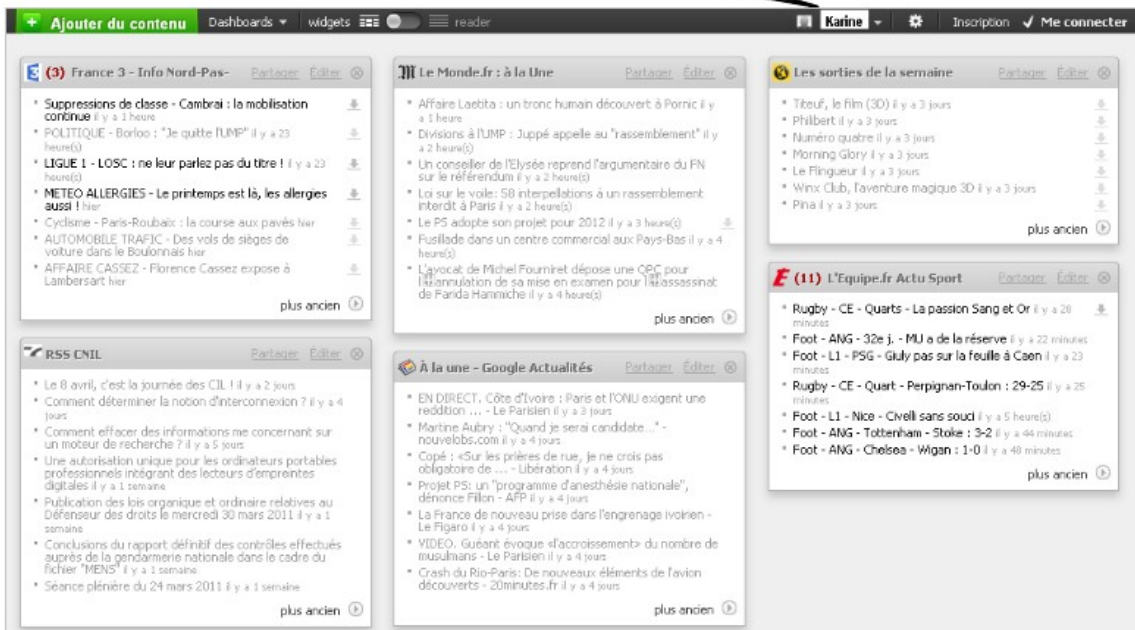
+ Ajouter du contenu   Dashboards ▾   widgets   reader   Karine ▾   Inscription   ✓ Me connecter

(3) France 3 - Info Nord-Pas-   Partager   Éditer

* Suppressions de classe - Cambrai : la mobilisation continue il y a 1 heure
* POLITIQUE - Borloo : "Je quitte l'UMP" il y a 23 heure(s)
* LIGUE 1 - LOSC : ne leur parlez pas du titre ! il y a 23 heure(s)
* METEO ALLERGIES - Le printemps est là, les allergies aussi ! hier
* Cyclisme - Paris-Roubaix : la course aux pavés hier
* AUTOMOBILE TRAFIC - Des vols de sièges de voiture dans le Boulonnais hier
* AFFAIRE CASSEZ - Florence Cassez expose à Lambersart hier

plus ancien

Le Monde.fr : à la Une   Partager   Éditer

* Affaire Laetitia : un tronc humain découvert à Pornic il y a 1 heure
* Divisions à l'UMP : Juppé appelle au "rassemblement" il y a 2 heure(s)
* Un conseiller de l'Elysée reprend l'argumentaire du FN sur le référendum il y a 2 heure(s)
* Loi sur le voile: 58 interpellations à un rassemblement interdit à Paris il y a 2 heure(s)
* Le PS adopte son projet pour 2012 il y a 3 heure(s)
* Fusillade dans un centre commercial aux Pays-Bas il y a 4 heure(s)
* L'avocat de Michel Fourniret dépose une QPC pour l'annulation de sa mise en examen pour l'assassinat de Farida Hammiche il y a 4 heure(s)

plus ancien

Les sorties de la semaine   Partager   Éditer

* Titeuf, le film (3D) il y a 3 jours
* Philibert il y a 3 jours
* Numéro quatre il y a 3 jours
* Morning Glory il y a 3 jours
* Le Flingueur il y a 3 jours
* Winx Club, l'aventure magique 3D il y a 3 jours
* Pina il y a 3 jours

plus ancien

(11) L'Equipe.fr Actu Sport   Partager   Éditer

* Rugby - CE - Quarts - La passion Sang et Or il y a 20 minutes
* Foot - ANG - 32e j. - MU a de la réserve il y a 22 minutes
* Foot - L1 - PSG - Giuly pas sur la feuille à Caen il y a 23 minutes
* Rugby - CE - Quart - Perpignan-Toulon : 29-25 il y a 25 minutes
* Foot - L1 - Nice - Civelli sans souci il y a 5 heure(s)
* Foot - ANG - Tottenham - Stoke : 3-2 il y a 44 minutes
* Foot - ANG - Chelsea - Wigan : 1-0 il y a 48 minutes

plus ancien

RSS CNIL   Partager   Éditer

* Le 8 avril, c'est la journée des CIL ! il y a 2 jours
* Comment déterminer la notion d'interconnexion ? il y a 4 jours
* Comment effacer des informations me concernant sur un moteur de recherche ? il y a 5 jours
* Une autorisation unique pour les ordinateurs portables professionnels intégrant des lecteurs d'empreintes digitales il y a 1 semaine
* Publication des lois organique et ordinaire relatives au Défenseur des droits le mercredi 30 mars 2011 il y a 1 semaine
* Conclusions du rapport définitif des contrôles effectués auprès de la gendarmerie nationale dans le cadre du fichier "MENS" il y a 1 semaine
* Séance plénière du 24 mars 2011 il y a 1 semaine

plus ancien

À la une - Google Actualités   Partager   Éditer

* EN DIRECT. Côte d'Ivoire : Paris et l'ONU exigent une reddition ... - Le Parisien il y a 3 jours
* Martine Aubry : "Quand je serai candidate..." - nouvelobs.com il y a 4 jours
* Copé : «Sur les prières de rue, je ne crois pas obligatoire de ... - Libération il y a 4 jours
* Projet PS: un "programme d'anesthésie nationale", dénonce Fillon - AFP il y a 4 jours
* La France de nouveau prise dans l'engrenage ivoirien - Le Figaro il y a 4 jours
* VIDEO. Guéant évoque «l'accroissement» du nombre de musulmans - Le Parisien il y a 4 jours
* Crash du Rio-Paris: De nouveaux éléments de l'avion découverts - 20minutes.fr il y a 4 jours

plus ancien